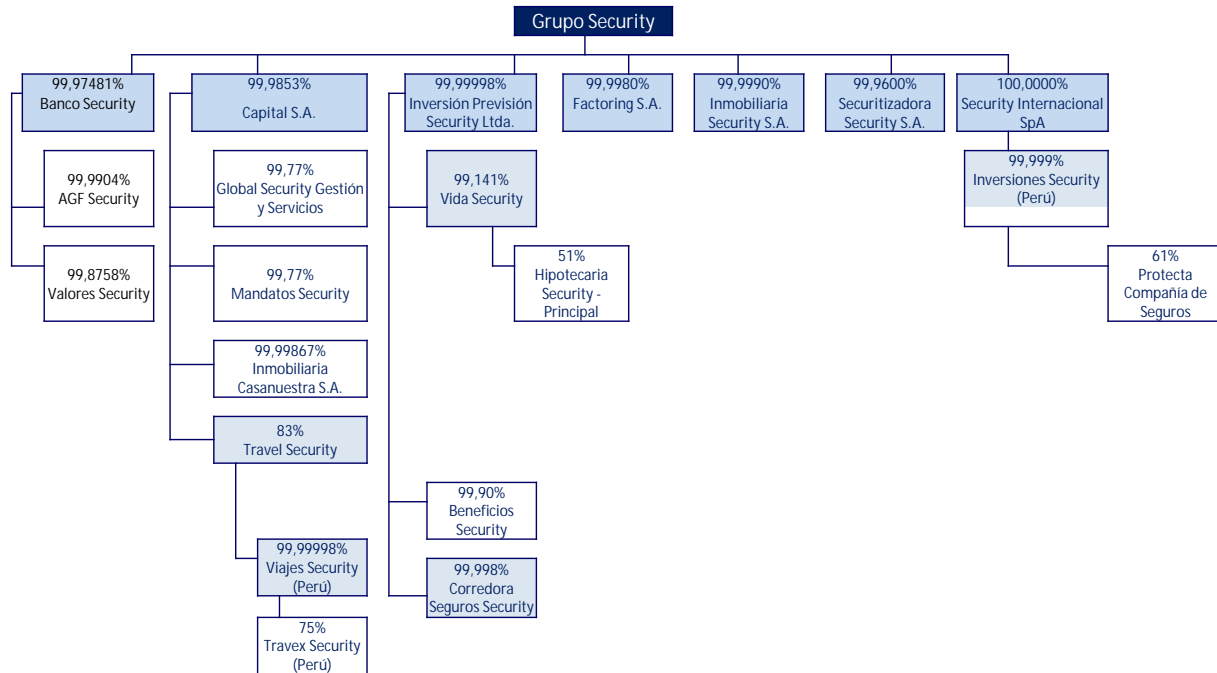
Grupo Security

99,97481%
Banco Security

99,9904%
AGF Security

99,8758%
Valores Security

99,9853%
Capital S.A.

99,77%
Global Security Gestión y Servicios

99,77%
Mandatos Security

99,99867%
Inmobiliaria Casanuestra S.A.

83%
Travel Security

99,99998%
Viajes Security (Perú)

75%
Travex Security (Perú)

99,99998%
Inversión Previsión Security Ltda.

99,141%
Vida Security

51%
Hipotecaria Security - Principal

99,90%
Beneficios Security

99,998%
Corredora Seguros Security

99,9980%
Factoring S.A.

99,9990%
Inmobiliaria Security S.A.

99,9600%
Securitizadora Security S.A.

100,0000%
Security Internacional SpA

99,999%
Inversiones Security (Perú)

61%
Protecta Compañía de Seguros